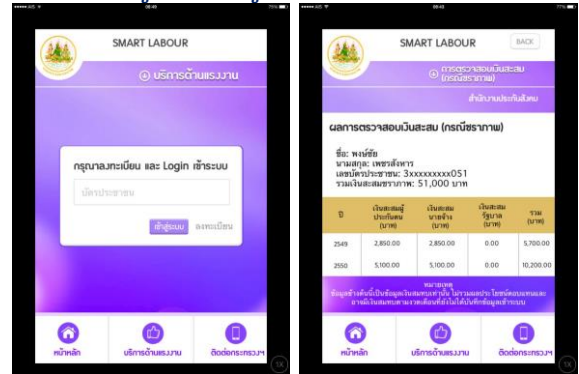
SMART LABOUR

บริการด้านแรงงาน

กรุณาลงทะเบียน และ Login เข้าระบบ

บัตรประชาชน

เข้าสู่ระบบ ลงทะเบียน

หน้าหลัก บริการด้านแรงงาน ติดต่อกระทรวงฯ

SMART LABOUR BACK

การตรวจสอบเงินสะสม (กรณีชราภาพ)

สำนักงานประกันสังคม

ผลการตรวจสอบเงินสะสม (กรณีชราภาพ)

ชื่อ: พงษ์ชัย
นามสกุล: เพชรสังหาร
เลขบัตรประชาชน: 3xxxxxxxxx051
รวมเงินสะสมชราภาพ: 51,000 บาท

| ปี | เงินสะสมผู้ประกันตน (บาท) | เงินสะสมนายจ้าง (บาท) | เงินสะสมรัฐบาล (บาท) | รวม (บาท) |
|---|---|---|---|---|
| 2549 | 2,850.00 | 2,850.00 | 0.00 | 5,700.00 |
| 2550 | 5,100.00 | 5,100.00 | 0.00 | 10,200.00 |

หมายเหตุ
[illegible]

หน้าหลัก บริการด้านแรงงาน ติดต่อกระทรวงฯ